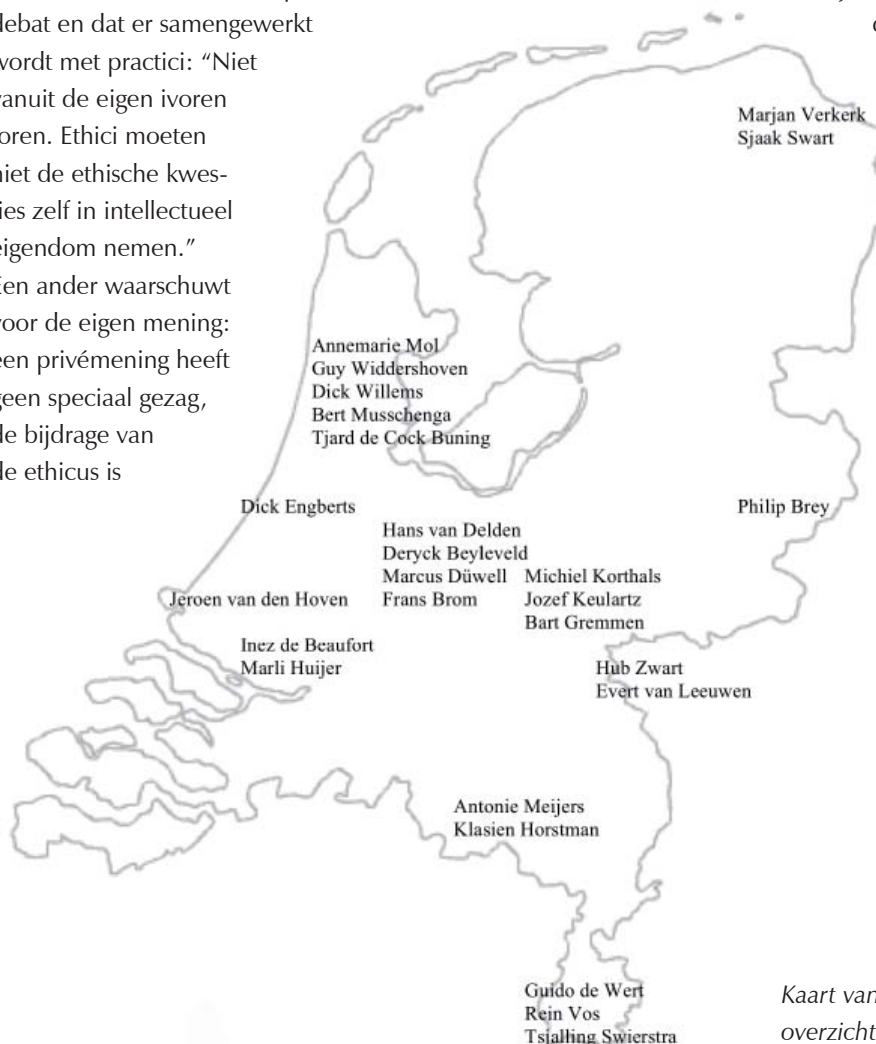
debat en dat er samengewerkt wordt met practici: "Niet vanuit de eigen ivoren toren. Ethici moeten niet de ethische kwesties zelf in intellectueel eigendom nemen." Een ander waarschuwt voor de eigen mening: een privémening heeft geen speciaal gezag, de bijdrage van de ethicus is

Marjan Verkerk
Sjaak Swart

Annemarie Mol
Guy Widdershoven
Dick Willems
Bert Musschenga
Tjard de Cock Buning

Dick Engberts

Philip Brey

Hans van Delden
Deryck Beyleveld
Marcus Düwell
Frans Brom

Michiel Korthals
Jozef Keulartz
Bart Gremmen

Jeroen van den Hoven

Inez de Beaufort
Marli Huijer

Hub Zwart
Evert van Leeuwen

Antonie Meijers
Klasien Horstman

Guido de Wert
Rein Vos
Tsjalling Swierstra

Kaart van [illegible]
overzicht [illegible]